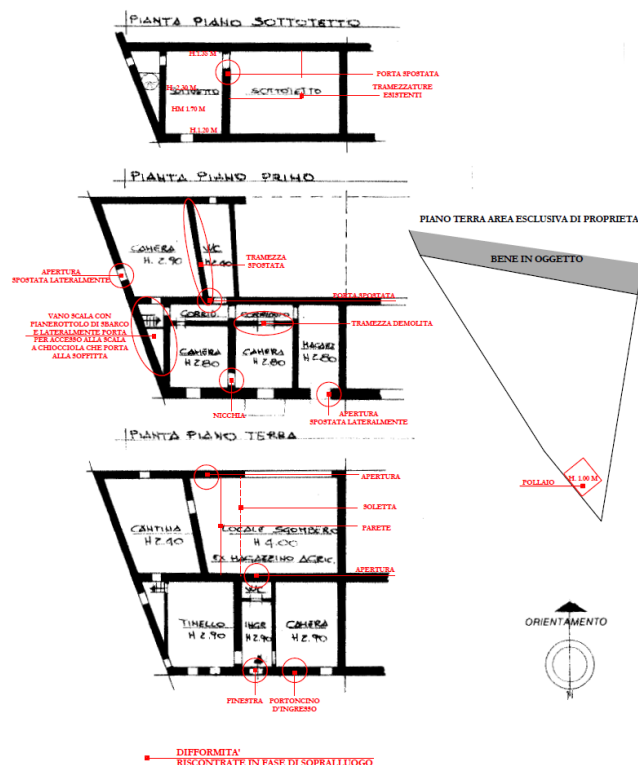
PIANTA PIANO SOTTOTETTO

H.1.30 M
H. 2.20 M
SOTTOTETTO
SOTTOTETTO
HM 1.70 M
H.1.20 M
PORTA SPOSTATA
TRAMEZZATURE ESISTENTI

PIANTA PIANO PRIMO

CAMERA H. 2.90
W.C. H. 2.90
TRAMEZZA SPOSTATA
APERTURA SPOSTATA LATERALMENTE
PORTA SPOSTATA
VANO SCALA CON PIANEROTTOLO DI SBARCO E LATERALMENTE PORTA PER ACCESSO ALLA SCALA A CHIOCCIOLA CHE PORTA ALLA SOFFITTA
CORRIDOIO
DISIMPEGNO
TRAMEZZA DEMOLITA
CAMERA H 2.80
CAMERA H 2.80
MAGAZZ. H 2.80
NICCHIA
APERTURA SPOSTATA LATERALMENTE

PIANO TERRA AREA ESCLUSIVA DI PROPRIETA
BENE IN OGGETTO
FOLLAIO
H. 1.00 M

PIANTA PIANO TERRA

APERTURA
SOLETTA
PARETE
CANTINA H 2.40
LOCALE SGOMBERO H 4.00
EX MAGAZZINO AGRIC.
APERTURA
W.C.
TINELLO H 2.90
INGR. H 2.90
CAMERA H 2.90
FINESTRA
PORTONCINO D'INGRESSO

ORIENTAMENTO

DIFFORMITA' RISCONTRATE IN FASE DI SOPRALLUOGO